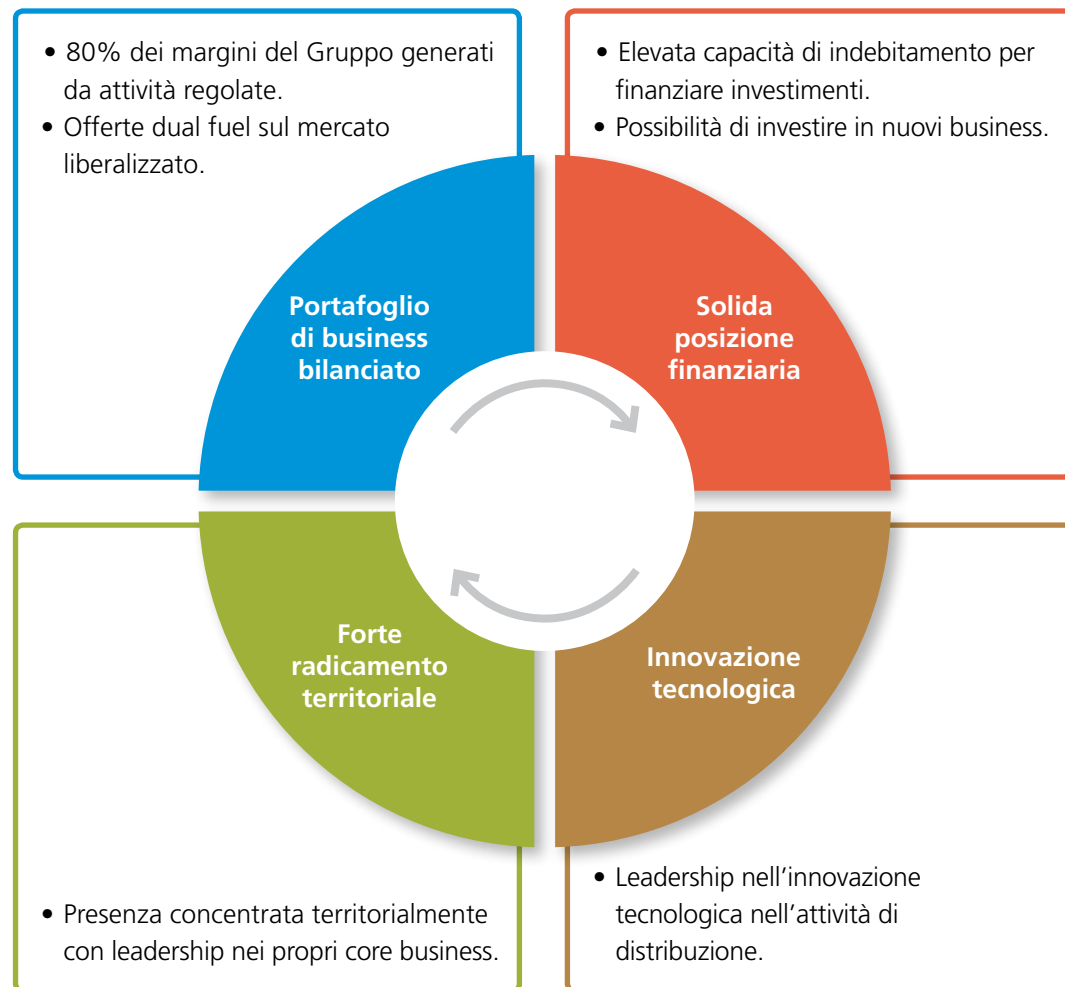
• 80% dei margini del Gruppo generati da attività regolate.
• Offerte dual fuel sul mercato liberalizzato.

• Elevata capacità di indebitamento per finanziare investimenti.
• Possibilità di investire in nuovi business.

Portafoglio di business bilanciato

Solida posizione finanziaria

Forte radicamento territoriale

Innovazione tecnologica

• Presenza concentrata territorialmente con leadership nei propri core business.

• Leadership nell'innovazione tecnologica nell'attività di distribuzione.